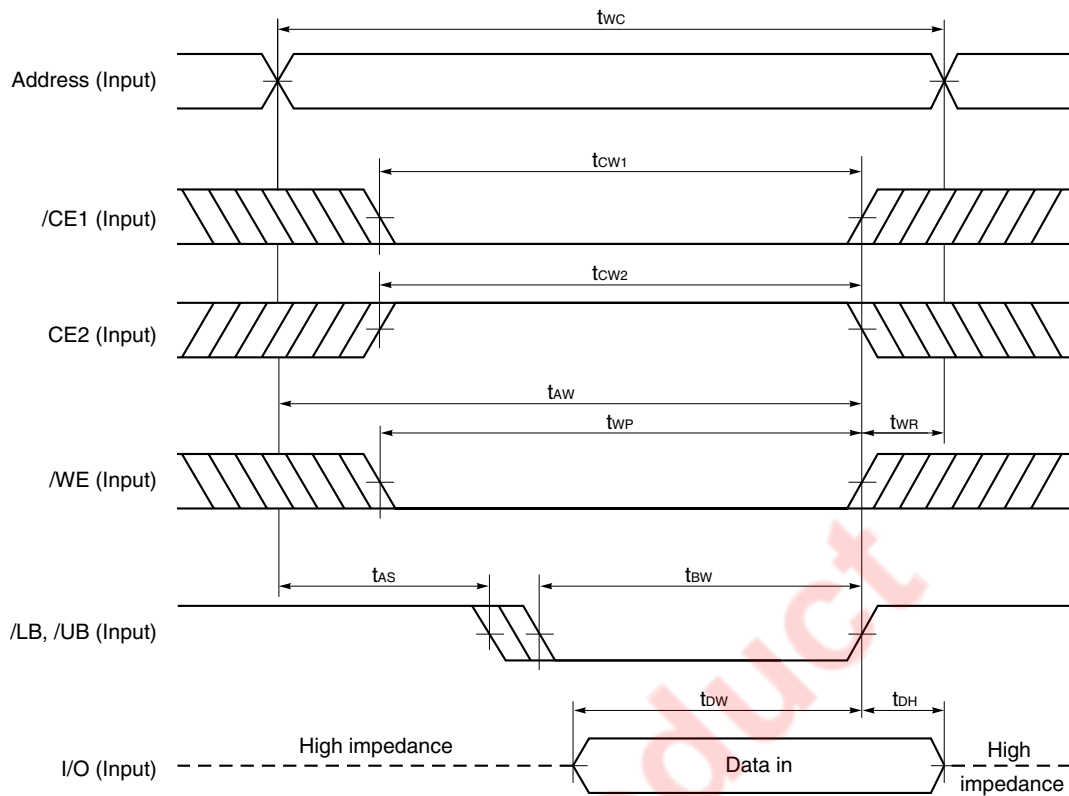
$t_{WC}$

Address (Input)

$t_{CW1}$

/CE1 (Input)

$t_{CW2}$

CE2 (Input)

$t_{AW}$

$t_{WP}$

$t_{WR}$

/WE (Input)

$t_{AS}$

$t_{BW}$

/LB, /UB (Input)

$t_{DW}$

$t_{DH}$

High impedance

I/O (Input)

Data in

High impedance

duct